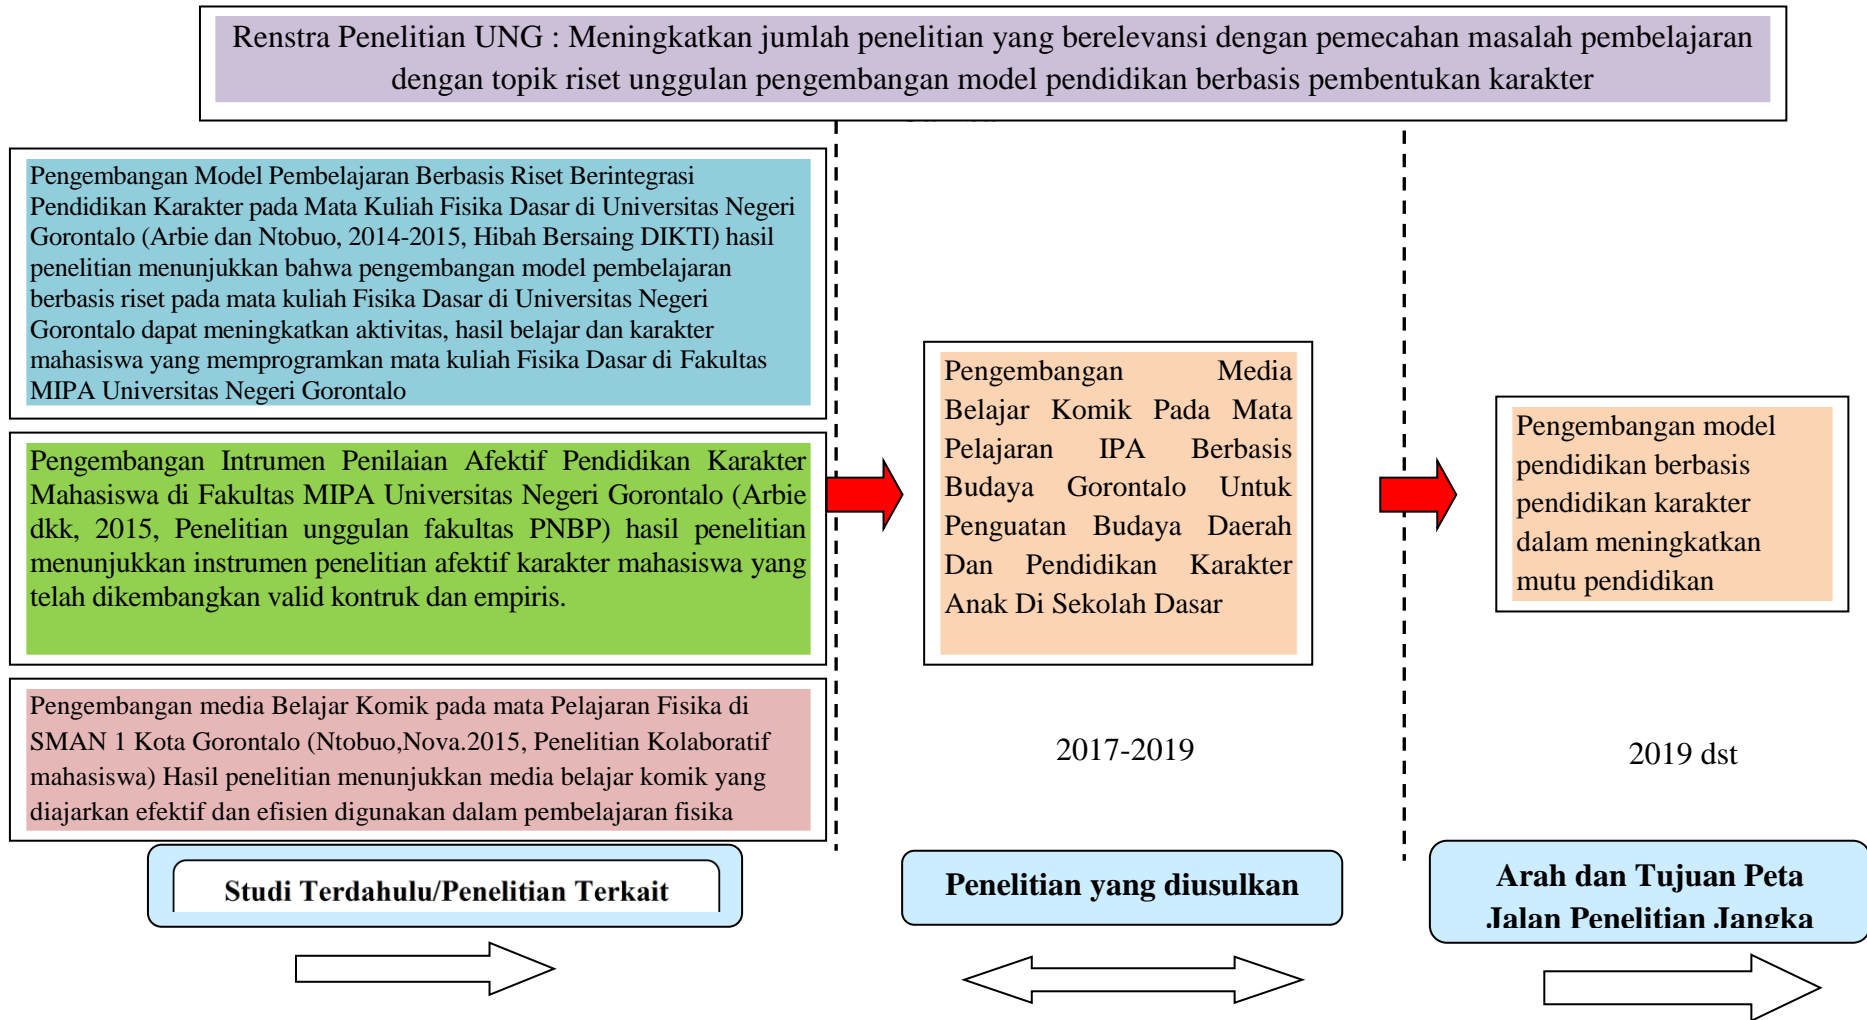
Renstra Penelitian UNG : Meningkatkan jumlah penelitian yang berelevansi dengan pemecahan masalah pembelajaran dengan topik riset unggulan pengembangan model pendidikan berbasis pembentukan karakter

Pengembangan Model Pembelajaran Berbasis Riset Berintegrasi Pendidikan Karakter pada Mata Kuliah Fisika Dasar di Universitas Negeri Gorontalo (Arbie dan Ntobuo, 2014-2015, Hibah Bersaing DIKTI) hasil penelitian menunjukkan bahwa pengembangan model pembelajaran berbasis riset pada mata kuliah Fisika Dasar di Universitas Negeri Gorontalo dapat meningkatkan aktivitas, hasil belajar dan karakter mahasiswa yang memprogramkan mata kuliah Fisika Dasar di Fakultas MIPA Universitas Negeri Gorontalo

Pengembangan Intrumen Penilaian Afektif Pendidikan Karakter Mahasiswa di Fakultas MIPA Universitas Negeri Gorontalo (Arbie dkk, 2015, Penelitian unggulan fakultas PNBP) hasil penelitian menunjukkan instrumen penelitian afektif karakter mahasiswa yang telah dikembangkan valid kontruk dan empiris.

Pengembangan media Belajar Komik pada mata Pelajaran Fisika di SMAN 1 Kota Gorontalo (Ntobuo,Nova.2015, Penelitian Kolaboratif mahasiswa) Hasil penelitian menunjukkan media belajar komik yang diajarkan efektif dan efisien digunakan dalam pembelajaran fisika

Pengembangan Media Belajar Komik Pada Mata Pelajaran IPA Berbasis Budaya Gorontalo Untuk Penguatan Budaya Daerah Dan Pendidikan Karakter Anak Di Sekolah Dasar

2017-2019

Pengembangan model pendidikan berbasis pendidikan karakter dalam meningkatkan mutu pendidikan

2019 dst

Studi Terdahulu/Penelitian Terkait

Penelitian yang diusulkan

Arah dan Tujuan Peta Jalan Penelitian Jangka